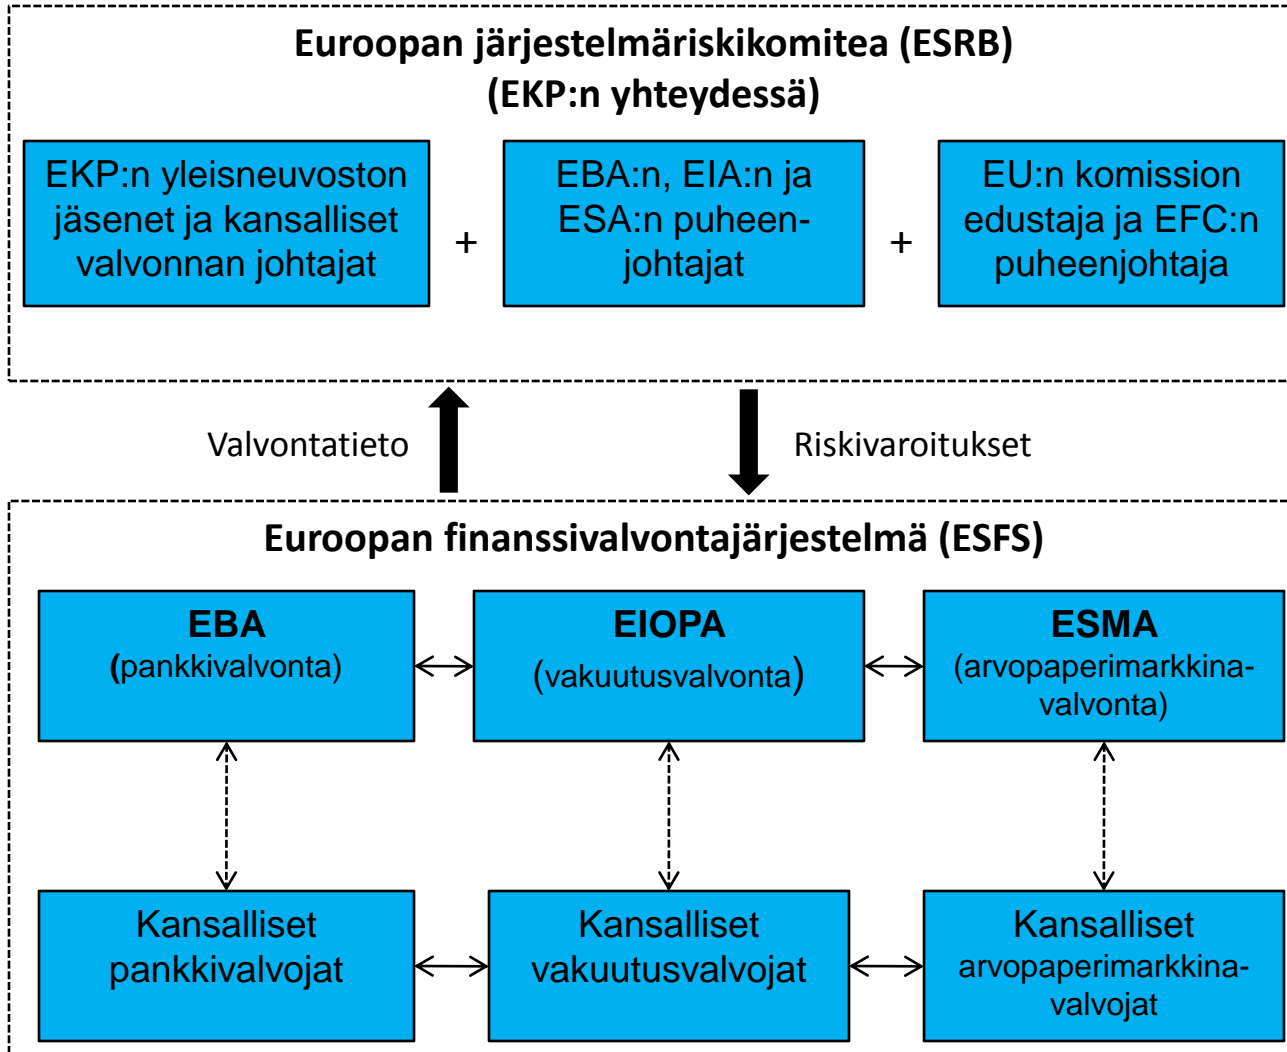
Euroopan järjestelmäriskikomitea (ESRB)
(EKP:n yhteydessä)

EKP:n yleisneuvoston jäsenet ja kansalliset valvonnan johtajat

+

EBA:n, EIA:n ja ESA:n puheenjohtajat

+

EU:n komission edustaja ja EFC:n puheenjohtaja

Valvontatieto

Riskivaroitukset

Euroopan finanssivalvontajärjestelmä (ESFS)

EBA
(pankkivalvonta)

EIOPA
(vakuutusvalvonta)

ESMA
(arvopaperimarkkinavalvonta)

Kansalliset pankkivalvojat

Kansalliset vakuutusvalvojat

Kansalliset arvopaperimarkkinavalvojat